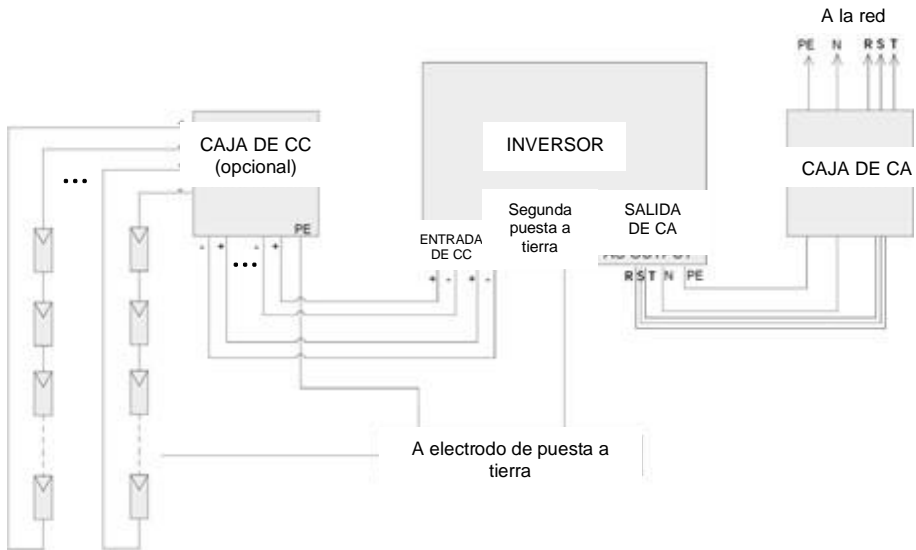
A la red

PE N R S T

CAJA DE CC
(opcional)

...

PE

- + - +

...

INVERSOR

ENTRADA DE CC

+ - + -

Segunda puesta a tierra

SALIDA DE CA

AC OUTPUT

R S T N PE

CAJA DE CA

A electrodo de puesta a tierra